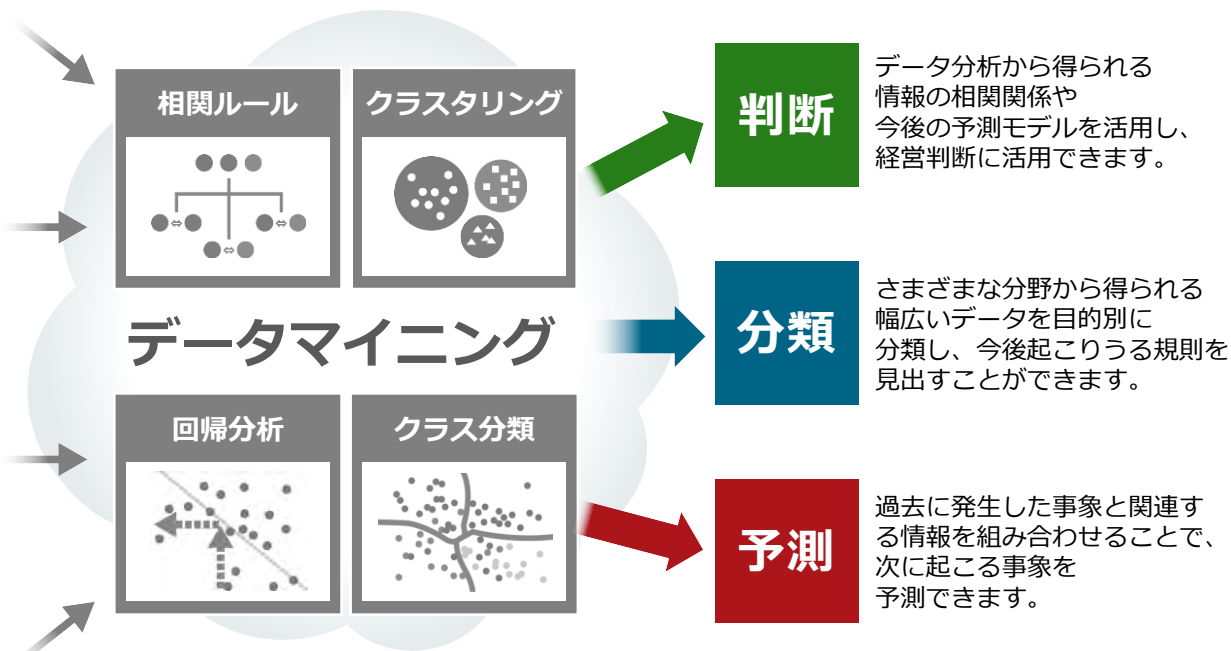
相関ルール

クラスタリング

データマイニング

回帰分析

クラス分類

判断

データ分析から得られる情報の相関関係や今後の予測モデルを活用し、経営判断に活用できます。

分類

さまざまな分野から得られる幅広いデータを目的別に分類し、今後起こりうる規則を見出すことができます。

予測

過去に発生した事象と関連する情報を組み合わせることで、次に起こる事象を予測できます。